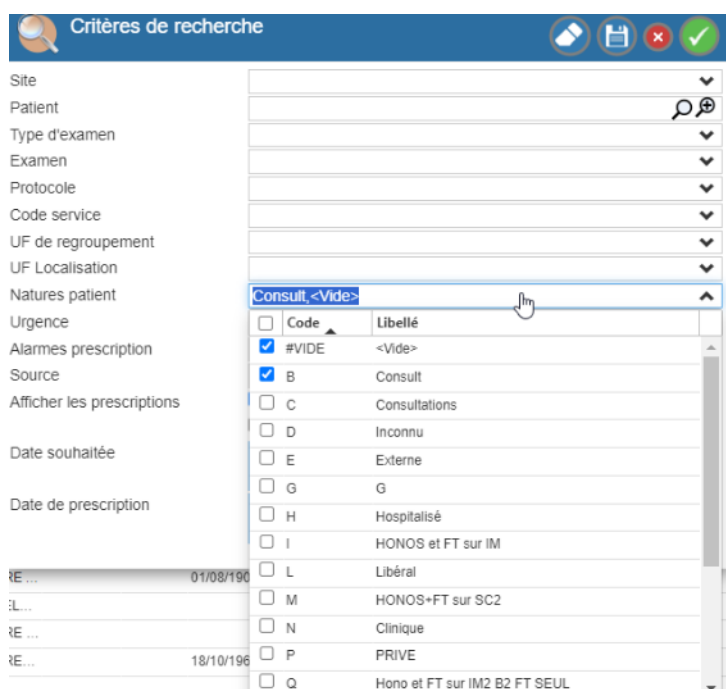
Critères de recherche

Site
Patient
Type d'examen
Examen
Protocole
Code service
UF de regroupement
UF Localisation
Natures patient
Urgence
Alarmes prescription
Source
Afficher les prescriptions
Date souhaitée
Date de prescription

Consult,<Vide>

| | Code | Libellé |
|---|---|---|
| ☑ | #VIDE | <Vide> |
| ☑ | B | Consult |
| ☐ | C | Consultations |
| ☐ | D | Inconnu |
| ☐ | E | Externe |
| ☐ | G | G |
| ☐ | H | Hospitalisé |
| ☐ | I | HONOS et FT sur IM |
| ☐ | L | Libéral |
| ☐ | M | HONOS+FT sur SC2 |
| ☐ | N | Clinique |
| ☐ | P | PRIVE |
| ☐ | Q | Hono et FT sur IM2 B2 FT SEUL |

RE... 01/08/190
EL...
RE...
RE... 18/10/196